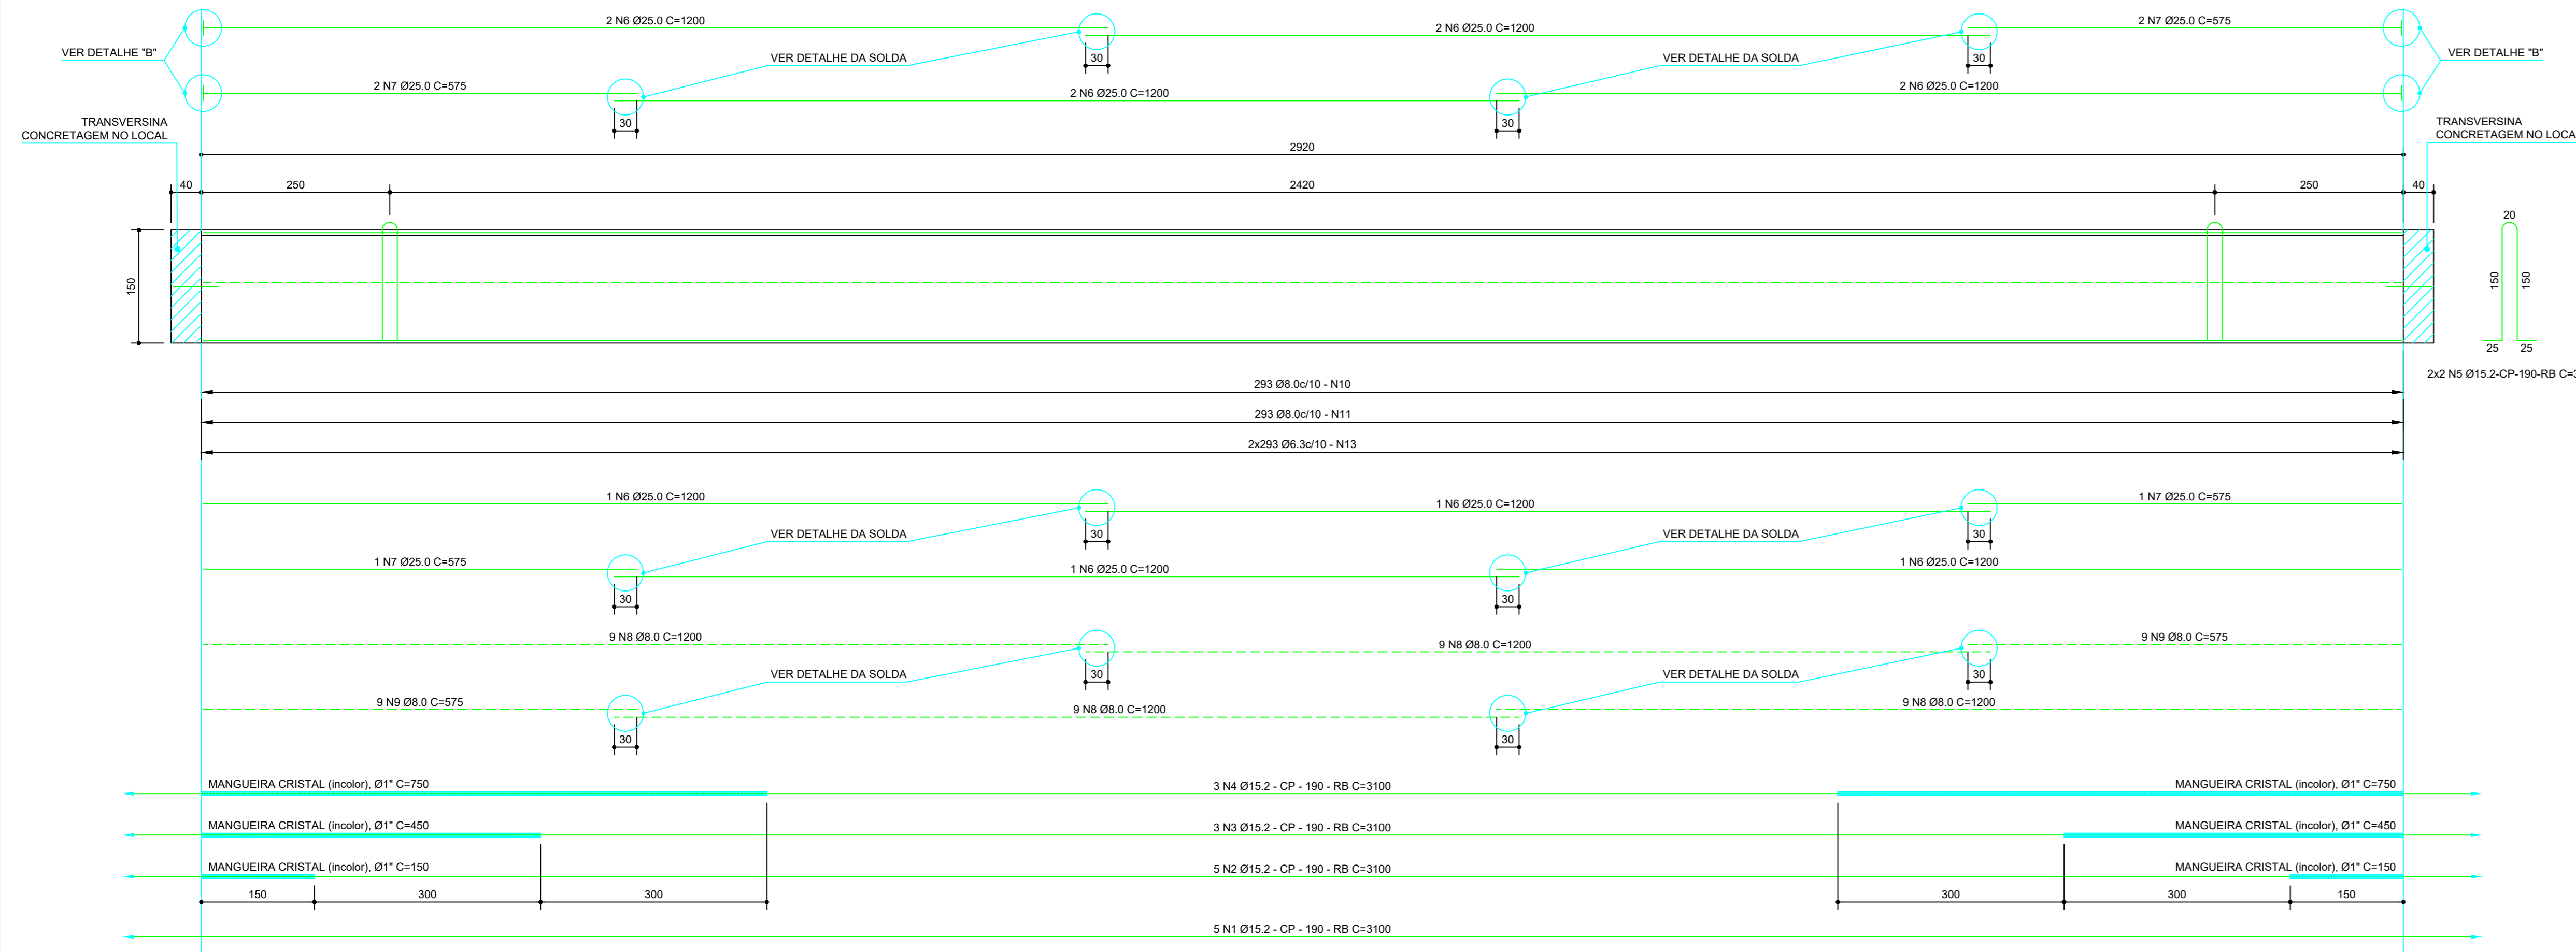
VER DETALHE "B"

2 N6 Ø25.0 C=1200

2 N6 Ø25.0 C=1200

2 N7 Ø25.0 C=575

VER DETALHE "B"

VER DETALHE DA SOLDA

VER DETALHE DA SOLDA

30

30

2 N7 Ø25.0 C=575

2 N6 Ø25.0 C=1200

2 N6 Ø25.0 C=1200

30

30

TRANSVERSINA
CONCRETAGEM NO LOCAL

TRANSVERSINA
CONCRETAGEM NO LOCA

2920

40

250

2420

250

40

20

150

150

150

25

25

2x2 N5 Ø15.2-CP-190-RB C=

293 Ø8.0c/10 - N10

293 Ø8.0c/10 - N11

2x293 Ø6.3c/10 - N13

1 N6 Ø25.0 C=1200

1 N6 Ø25.0 C=1200

1 N7 Ø25.0 C=575

VER DETALHE DA SOLDA

VER DETALHE DA SOLDA

30

30

1 N7 Ø25.0 C=575

1 N6 Ø25.0 C=1200

1 N6 Ø25.0 C=1200

30

30

9 N8 Ø8.0 C=1200

9 N8 Ø8.0 C=1200

9 N9 Ø8.0 C=575

VER DETALHE DA SOLDA

VER DETALHE DA SOLDA

30

30

9 N9 Ø8.0 C=575

9 N8 Ø8.0 C=1200

9 N8 Ø8.0 C=1200

30

30

MANGUEIRA CRISTAL (incolor), Ø1" C=750

3 N4 Ø15.2 - CP - 190 - RB C=3100

MANGUEIRA CRISTAL (incolor), Ø1" C=750

MANGUEIRA CRISTAL (incolor), Ø1" C=450

3 N3 Ø15.2 - CP - 190 - RB C=3100

MANGUEIRA CRISTAL (incolor), Ø1" C=450

MANGUEIRA CRISTAL (incolor), Ø1" C=150

5 N2 Ø15.2 - CP - 190 - RB C=3100

MANGUEIRA CRISTAL (incolor), Ø1" C=150

150

300

300

300

300

150

5 N1 Ø15.2 - CP - 190 - RB C=3100